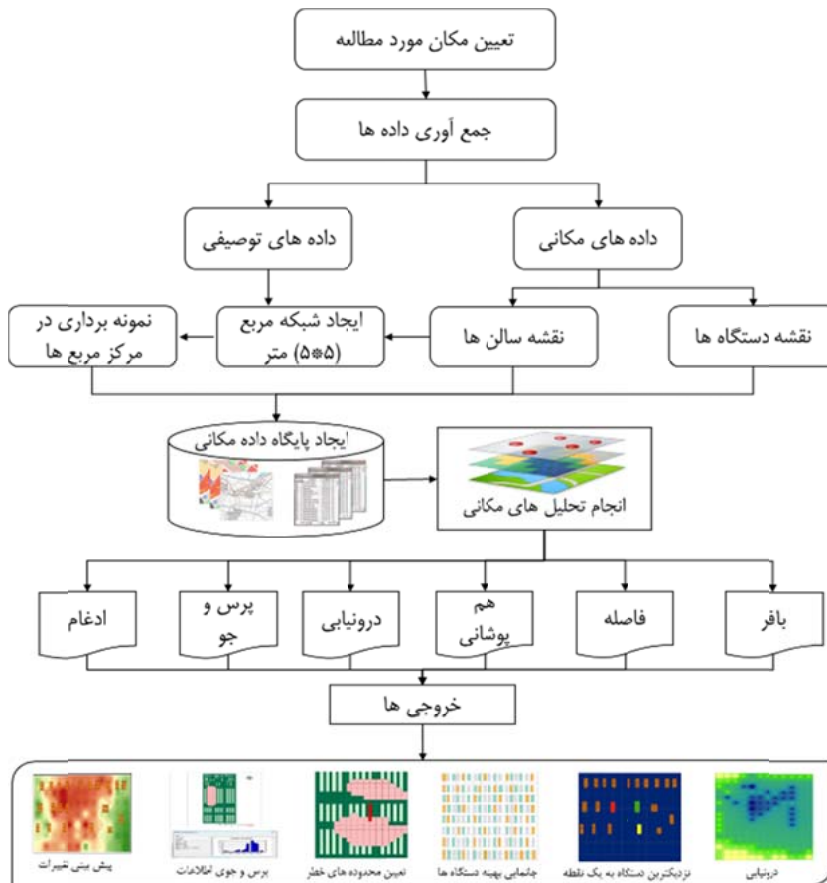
تعیین مکان مورد مطالعه

جمع آوری داده ها

داده های مکانی

داده های توصیفی

نقشه دستگاه ها

نقشه سالن ها

ایجاد شبکه مربع (۵*۵) متر

نمونه برداری در مرکز مربع ها

ایجاد پایگاه داده مکانی

انجام تحلیل های مکانی

بافر

فاصله

هم پوشانی

درونیابی

پرس و جو

ادغام

خروجی ها

درونیابی

نزدیکترین دستگاه به یک نقطه

جانمایی بهینه دستگاه ها

تعیین محدوده های خطر

پرس و جوی اطلاعات

پیش بینی تغییرات